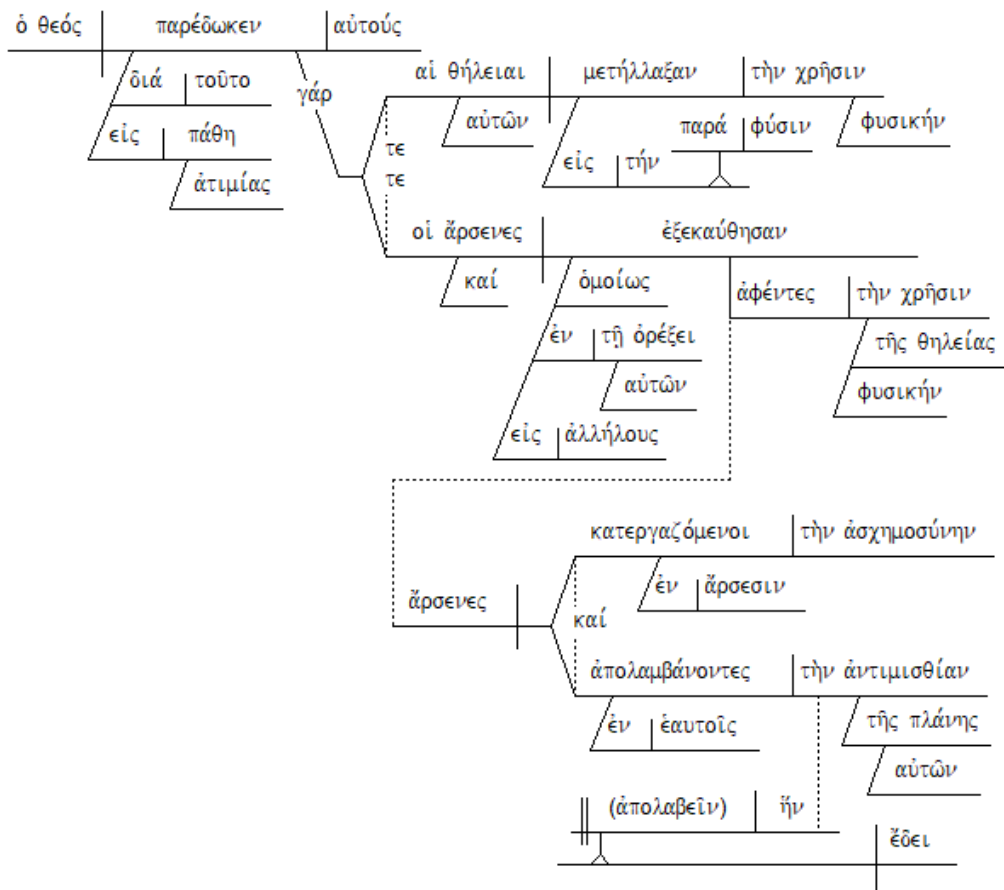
ὁ θεός παρέδωκεν αὐτούς

διά τοῦτο

εἰς πάθη

ἀτιμίας

γάρ

αἱ θήλειαι μετήλλαξαν τὴν χρῆσιν

αὐτῶν

εἰς τὴν παρά φύσιν

φυσικήν

τε

τε

οἱ ἄρσενες ἐξεκαύθησαν

καί

ὁμοίως

ἐν τῇ ὀρέξει

αὐτῶν

εἰς ἀλλήλους

ἀφέντες τὴν χρῆσιν

τῆς θηλείας

φυσικήν

κατεργαζόμενοι τὴν ἀσχημοσύνην

ἐν ἄρσεσιν

ἄρσενες

καί

ἀπολαμβάνοντες τὴν ἀντιμισθίαν

ἐν ἑαυτοῖς

τῆς πλάνης

αὐτῶν

(ἀπολαβεῖν) ἥν

ἔδει